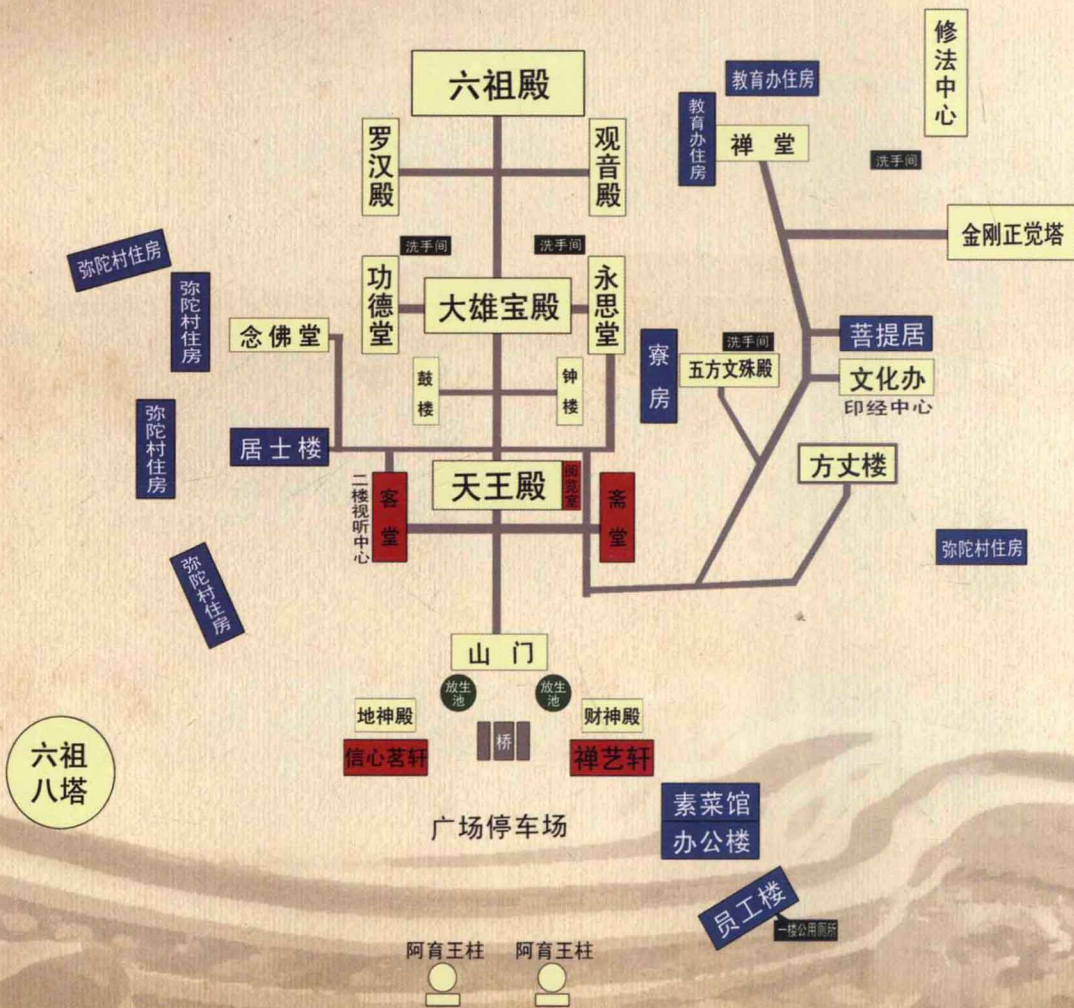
六祖殿

罗汉殿

观音殿

修法中心

教育办住房

教育办住房

禅堂

洗手间

金刚正觉塔

弥陀村住房

弥陀村住房

洗手间

洗手间

功德堂

大雄宝殿

永思堂

念佛堂

寮房

菩提居

洗手间

五方文殊殿

文化办

印经中心

弥陀村住房

鼓楼

钟楼

居士楼

方丈楼

二楼视听中心

客堂

天王殿

洗手间

斋堂

弥陀村住房

弥陀村住房

山门

放生池

放生池

地神殿

财神殿

桥

信心茗轩

禅艺轩

六祖八塔

素菜馆

办公楼

广场停车场

员工楼

一楼公用厕所

阿育王柱

阿育王柱